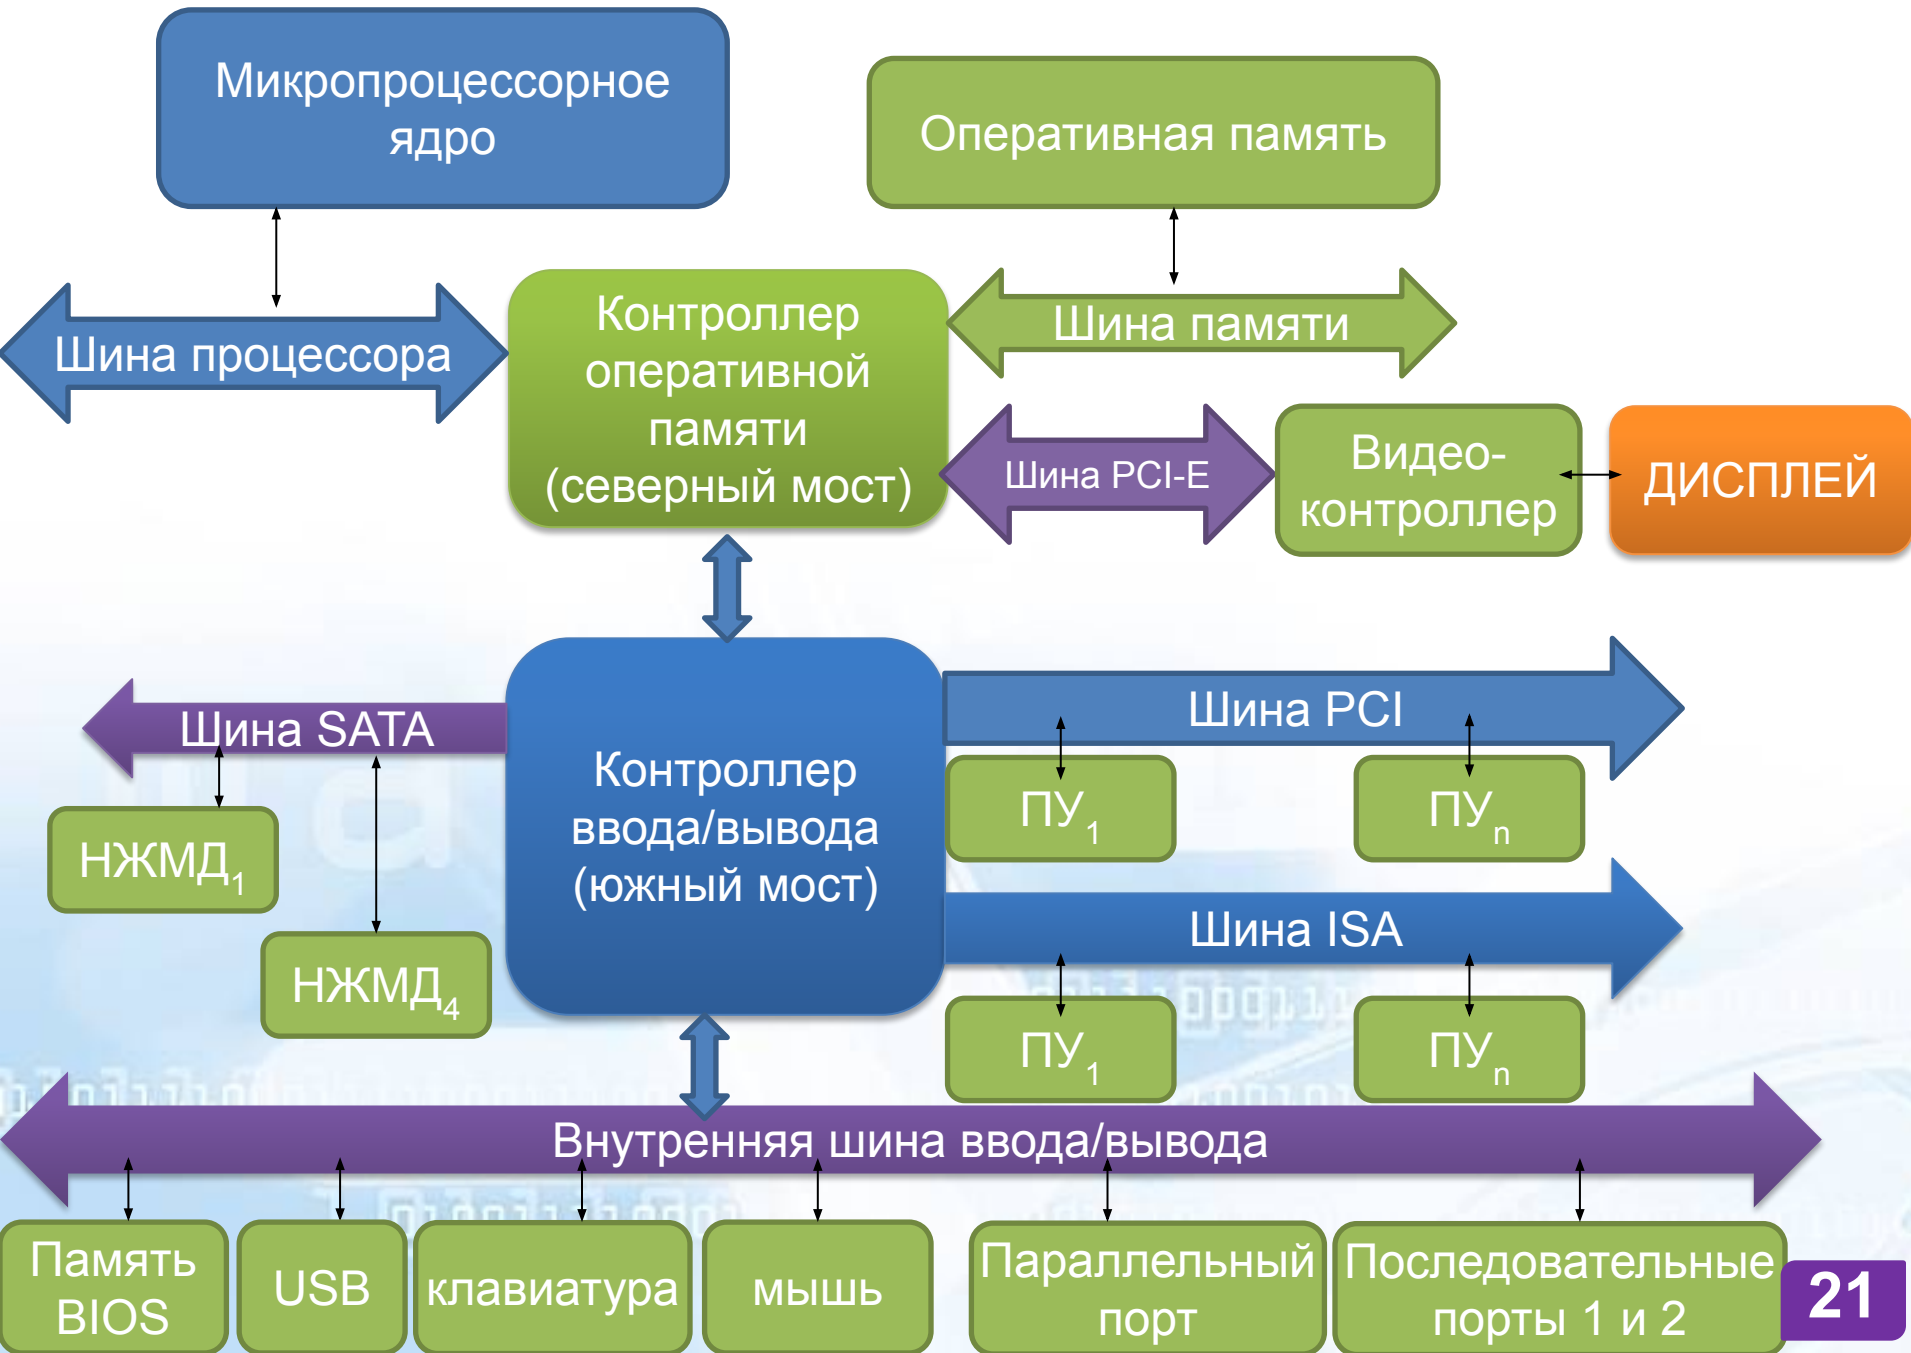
Микропроцессорное ядро

Оперативная память

Шина процессора

Контроллер оперативной памяти (северный мост)

Шина памяти

Шина PCI-E

Видео-контроллер

ДИСПЛЕЙ

Шина SATA

Контроллер ввода/вывода (южный мост)

Шина PCI

$НЖМД_1$

$ПУ_1$

$ПУ_n$

$НЖМД_4$

Шина ISA

$ПУ_1$

$ПУ_n$

Внутренняя шина ввода/вывода

Память BIOS

USB

клавиатура

мышь

Параллельный порт

Последовательные порты 1 и 2

21